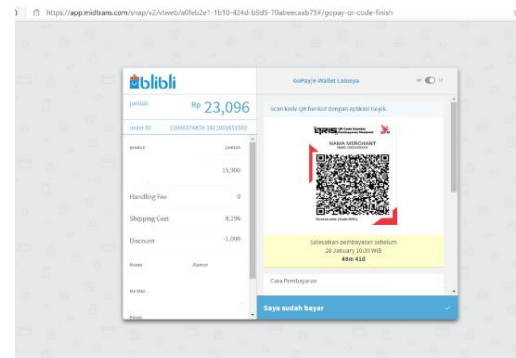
https://app.midtrans.com/snap/v2/vtweb/a0feb2e1-1b10-424d-b0d5-70abeecaab754/gopay-qr-code-finish

blibli

GoPay/e-Wallet Lainnya

jumlah Rp 23,096

order ID 13093374459 1921003051592

produk jumlah

15,900

Handling Fee 0

Shipping Cost 8,196

Discount -1,000

Nama Alamat

No telp.

Scan kode QR berikut dengan aplikasi Gojek.

QRIS

NAMA MERCHANT

Selesaikan pembayaran sebelum 28 January 10:30 WIB 40m 41d

Cara Pembayaran

Saya sudah bayar